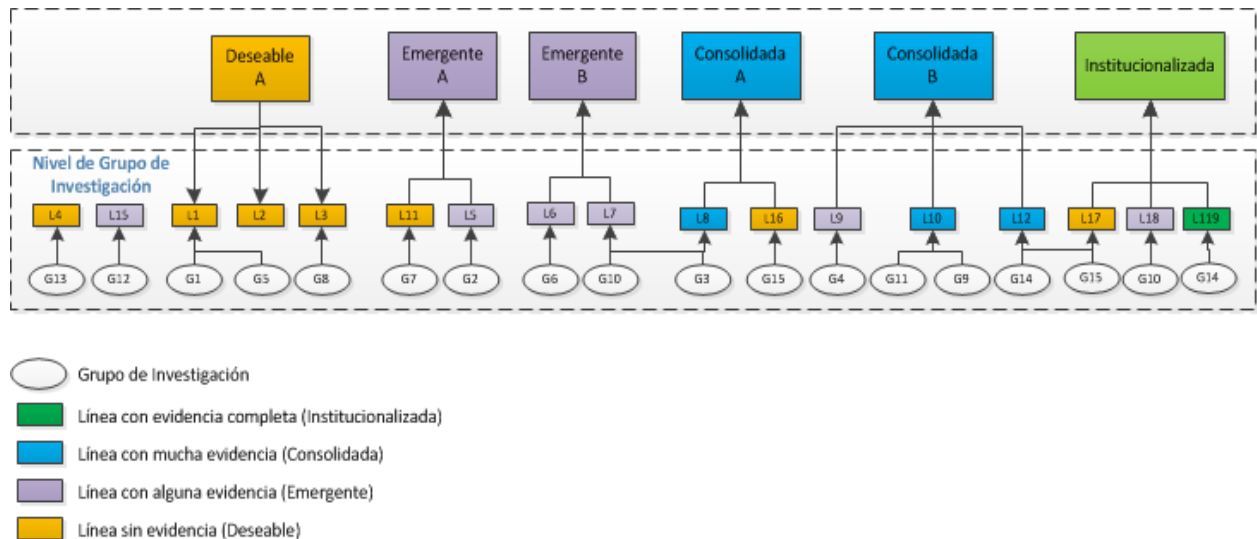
Deseable A

Emergente A

Emergente B

Consolidada A

Consolidada B

Institucionalizada

Nivel de Grupo de Investigación

L4 L15 L1 L2 L3 L11 L5 L6 L7 L8 L16 L9 L10 L12 L17 L18 L119

G13 G12 G1 G5 G8 G7 G2 G6 G10 G3 G15 G4 G11 G9 G14 G15 G10 G14

Grupo de Investigación

Línea con evidencia completa (Institucionalizada)

Línea con mucha evidencia (Consolidada)

Línea con alguna evidencia (Emergente)

Línea sin evidencia (Deseable)